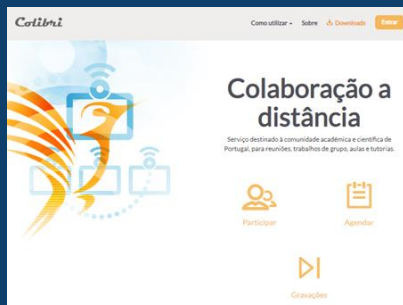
Colibri

Como utilizar ▾ Sobre Download Entrar

Colaboração a distância

Serviço destinado à comunidade académica e científica de Portugal, para reuniões, trabalhos de grupo, aulas e tutorias.

Participar

Agendar

Gravações